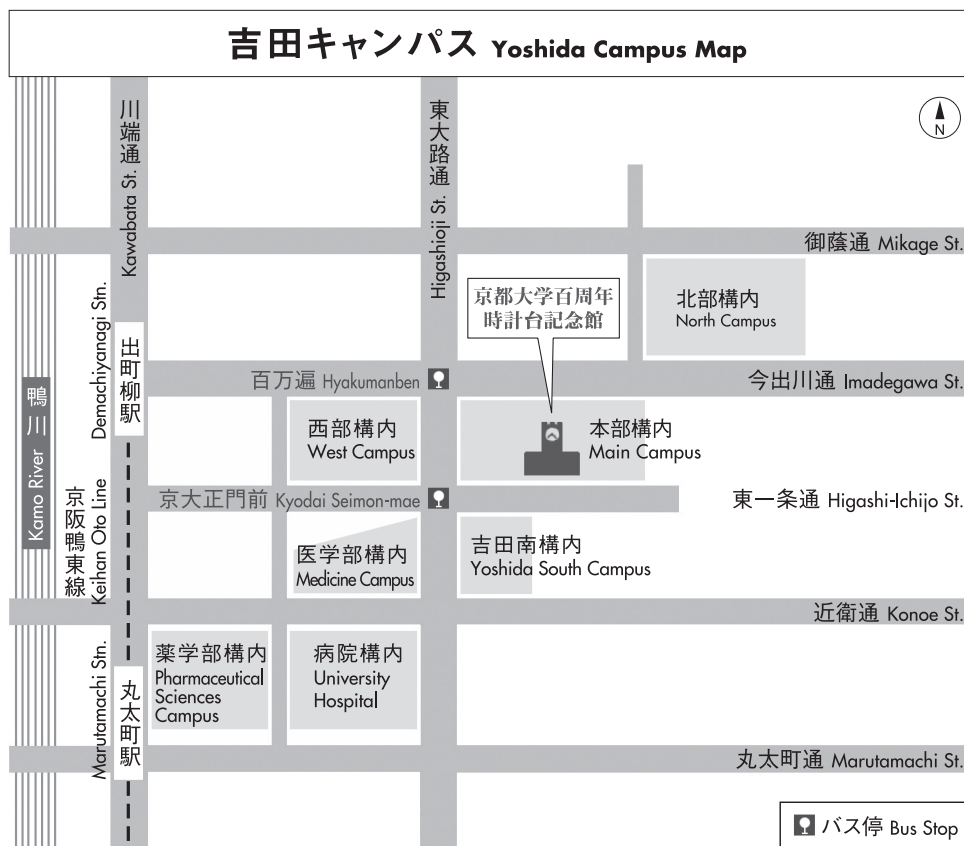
吉田キャンパス Yoshida Campus Map

N

川端通 Kawabata St.

東大路通 Higashioji St.

御蔭通 Mikage St.

京都大学百周年時計台記念館

北部構内 North Campus

Demachiyanagi Stn. 出町柳駅

百万遍 Hyakumanben

今出川通 Imadegawa St.

鴨川 Kamo River

西部構内 West Campus

本部構内 Main Campus

京大正門前 Kyodai Seimon-mae

東一条通 Higashi-Ichijo St.

京阪鴨東線 Keihan Oto Line

医学部構内 Medicine Campus

吉田南構内 Yoshida South Campus

近衛通 Konoe St.

Marutamachi Stn.

薬学部構内 Pharmaceutical Sciences Campus

病院構内 University Hospital

丸太町駅

丸太町通 Marutamachi St.

バス停 Bus Stop